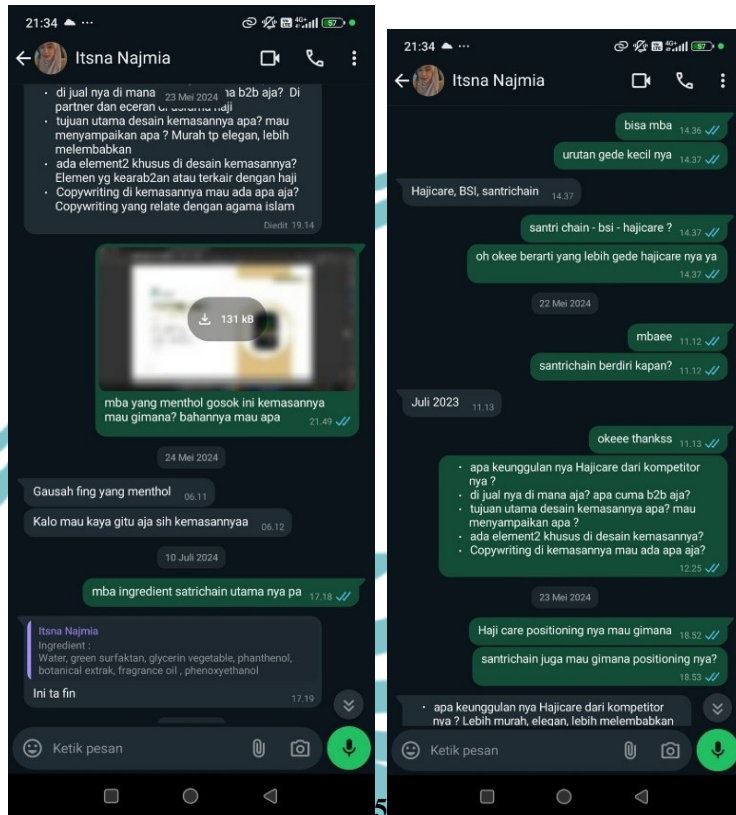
21:34 ▲ ···

57

Itsna Najmia

• di jual nya di mana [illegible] 23 Mei 2024 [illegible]a b2b aja? Di partner dan eceran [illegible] haji
• tujuan utama desain kemasannya apa? mau menyampaikan apa ? Murah tp elegan, lebih melembabkan
• ada element2 khusus di desain kemasannya? Elemen yg kearab2an atau terkair dengan haji
• Copywriting di kemasannya mau ada apa aja? Copywriting yang relate dengan agama islam

Diedit 19.14

131 kB

mba yang menthol gosok ini kemasannya mau gimana? bahannya mau apa 21.49

24 Mei 2024

Gausah fing yang menthol 06.11

Kalo mau kaya gitu aja sih kemasannyaa 06.12

10 Juli 2024

mba ingredient satrichain utama nya pa 17.18

Itsna Najmia
Ingredient :
Water, green surfaktan, glycerin vegetable, phanthenol, botanical extrak, fragrance oil , phenoxyethanol

Ini ta fin 17.19

Ketik pesan

5

21:34 ▲ ···

57

Itsna Najmia

bisa mba 14.36

urutan gede kecil nya 14.37

Hajicare, BSI, santrichain 14.37

santri chain - bsi - hajicare ? 14.37

oh okee berarti yang lebih gede hajicare nya ya 14.37

22 Mei 2024

mbaee 11.12

santrichain berdiri kapan? 11.12

Juli 2023 11.13

okeee thankss 11.13

• apa keunggulan nya Hajicare dari kompetitor nya ?
• di jual nya di mana aja? apa cuma b2b aja?
• tujuan utama desain kemasannya apa? mau menyampaikan apa ?
• ada element2 khusus di desain kemasannya?
• Copywriting di kemasannya mau ada apa aja?

12.25

23 Mei 2024

Haji care positioning nya mau gimana 18.52

santrichain juga mau gimana positioning nya? 18.53

• apa keunggulan nya Hajicare dari kompetitor nya ? Lebih murah, elegan, lebih melembabkan

Ketik pesan